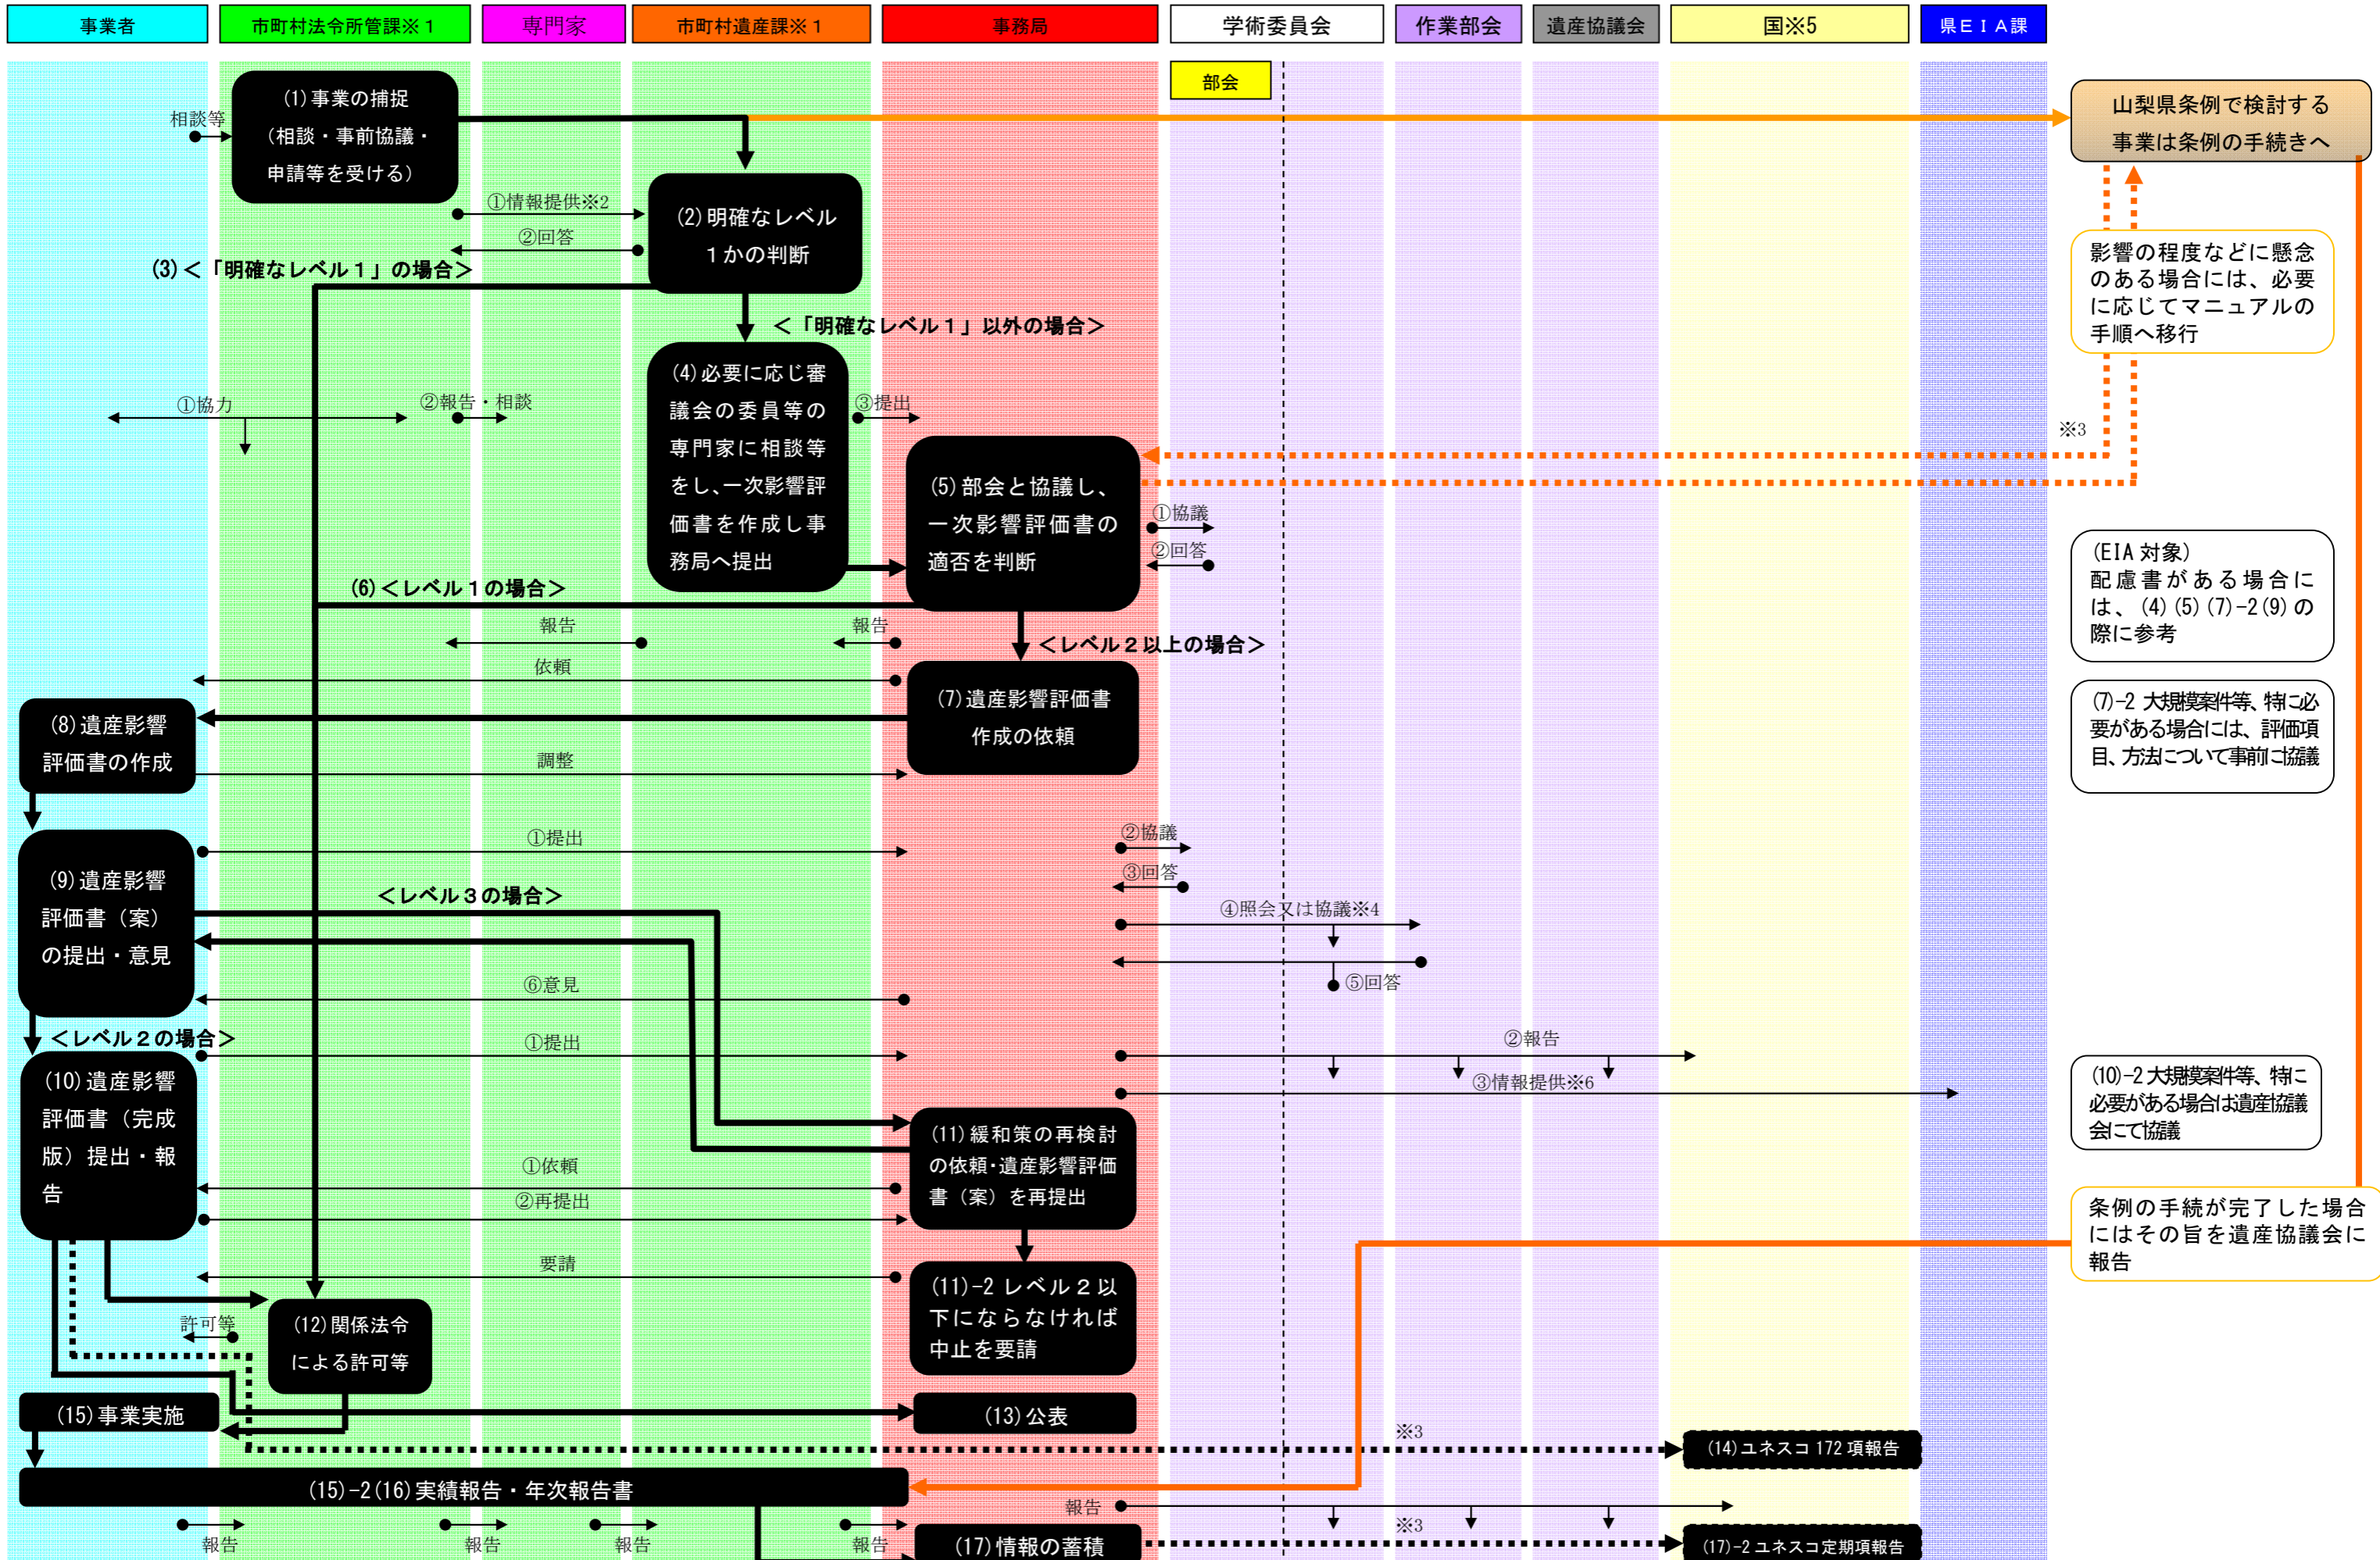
事業者
市町村法令所管課※１
専門家
市町村遺産課※１
事務局
学術委員会
作業部会
遺産協議会
国※5
県ＥＩＡ課

部会

相談等

(1)事業の捕捉
（相談・事前協議・申請等を受ける）

山梨県条例で検討する事業は条例の手続きへ

①情報提供※2
②回答

(2)明確なレベル１かの判断

(3)＜「明確なレベル１」の場合＞

＜「明確なレベル１」以外の場合＞

影響の程度などに懸念のある場合には、必要に応じてマニュアルの手順へ移行

①協力
②報告・相談
③提出

(4)必要に応じ審議会の委員等の専門家に相談等をし、一次影響評価書を作成し事務局へ提出

※3

(5)部会と協議し、一次影響評価書の適否を判断

①協議
②回答

(EIA 対象)
配慮書がある場合には、(4)(5)(7)-2(9)の際に参考

(6)＜レベル１の場合＞

報告
報告

＜レベル２以上の場合＞

依頼

(7)遺産影響評価書作成の依頼

(7)-2 大規模案件等、特に必要がある場合には、評価項目、方法について事前に協議

(8)遺産影響評価書の作成

調整

①提出
②協議
③回答

(9)遺産影響評価書（案）の提出・意見

＜レベル３の場合＞

④照会又は協議※4
⑤回答
⑥意見

＜レベル２の場合＞

①提出
②報告
③情報提供※6

(10)遺産影響評価書（完成版）提出・報告

(10)-2 大規模案件等、特に必要がある場合は遺産協議会にて協議

(11)緩和策の再検討の依頼･遺産影響評価書（案）を再提出

①依頼
②再提出

条例の手続が完了した場合にはその旨を遺産協議会に報告

要請

(11)-2 レベル２以下にならなければ中止を要請

許可等

(12)関係法令による許可等

(15)事業実施

(13)公表

※3

(14)ユネスコ 172 項報告

(15)-2(16)実績報告・年次報告書

報告
※3

報告
報告
報告
報告

(17)情報の蓄積

(17)-2 ユネスコ定期項報告